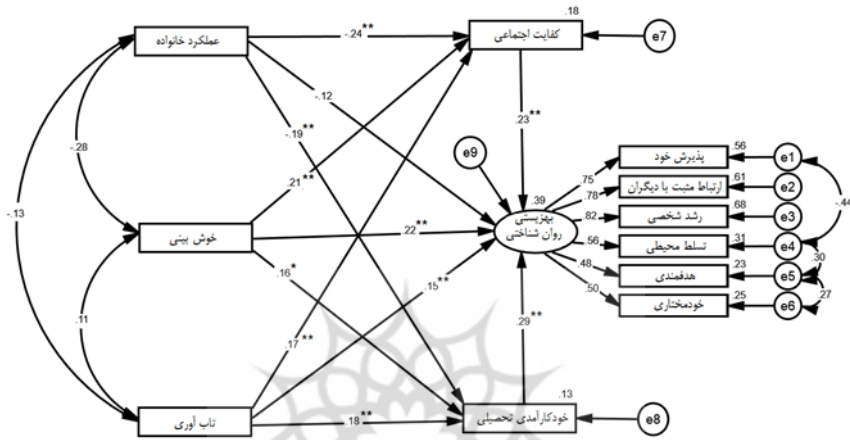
عملکرد خانواده
-.24**
کفایت اجتماعی
.18
e7
-.12
-.19**
.23**
e9
.56
پذیرش خود
e1
.75
.61
ارتباط مثبت با دیگران
e2
.78
.39
-.28
.21**
بهزیستی روان شناختی
.82
.68
رشد شخصی
e3
-.13
-.44
خوش بینی
.22**
.56
.31
تسلط محیطی
e4
.30
.16*
.48
.23
هدفمندی
e5
.15**
.50
.25
.27
خودمختاری
e6
.11
.29**
.17**
.13
تاب آوری
.18**
خودکارآمدی تحصیلی
e8